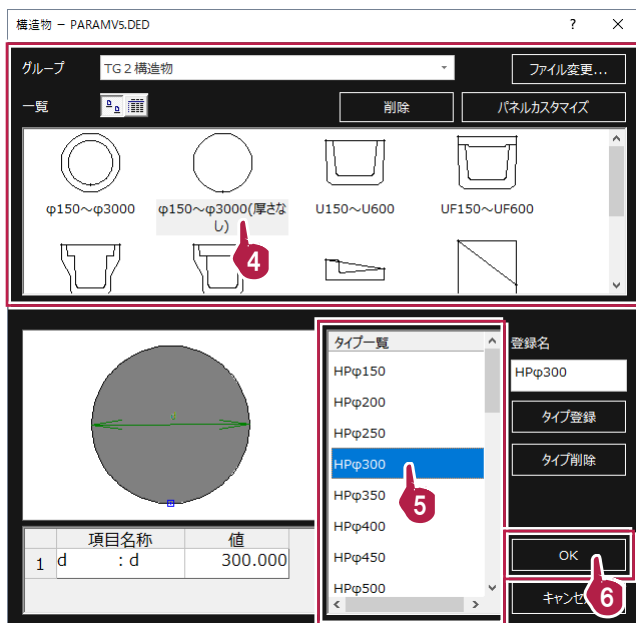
構造物 － PARAMV5.DED

?

グループ

TG 2 構造物

ファイル変更...

一覧

削除

パネルカスタマイズ

φ150～φ3000

φ150～φ3000(厚さなし)

U150～U600

UF150～UF600

4

タイプ一覧

HPφ150

HPφ200

HPφ250

HPφ300

HPφ350

HPφ400

HPφ450

HPφ500

5

登録名

HPφ300

タイプ登録

タイプ削除

| | 項目名称 | 値 |
|---|---|---|
| 1 | d　　：d | 300.000 |

OK

キャンセ

6